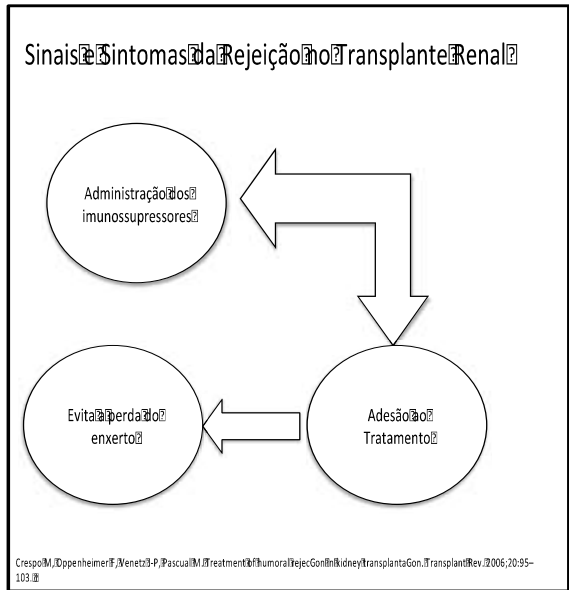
Sinais e Sintomas da Rejeição no Transplante Renal

Administração dos imunossupressores

Adesão ao Tratamento

Evita a perda do enxerto

Crespo M, Oppenheimer F, Venetz J-P, Pascual M. Treatment of humoral rejecGon in kidney transplantaGon. Transplant Rev. 2006;20:95–103.